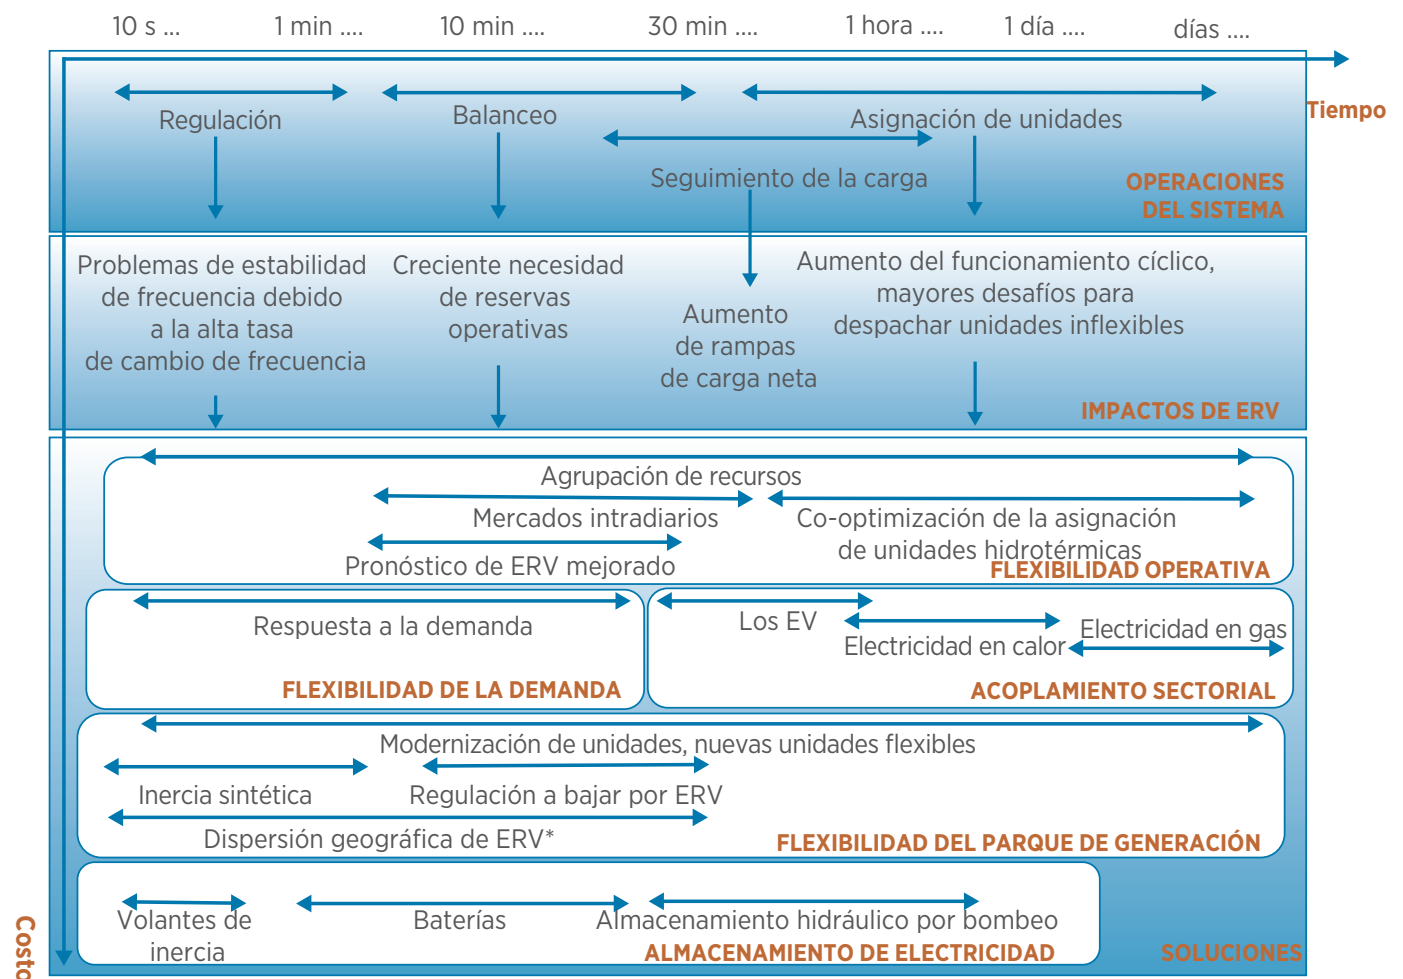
10 s ... 1 min .... 10 min .... 30 min .... 1 hora .... 1 día .... días ....

Tiempo

Regulación

Balanceo

Asignación de unidades

Seguimiento de la carga

OPERACIONES DEL SISTEMA

Problemas de estabilidad de frecuencia debido a la alta tasa de cambio de frecuencia

Creciente necesidad de reservas operativas

Aumento de rampas de carga neta

Aumento del funcionamiento cíclico, mayores desafíos para despachar unidades inflexibles

IMPACTOS DE ERV

Agrupación de recursos

Mercados intradiarios

Co-optimización de la asignación de unidades hidrotérmicas

Pronóstico de ERV mejorado

FLEXIBILIDAD OPERATIVA

Respuesta a la demanda

FLEXIBILIDAD DE LA DEMANDA

Los EV

Electricidad en calor

Electricidad en gas

ACOPLAMIENTO SECTORIAL

Modernización de unidades, nuevas unidades flexibles

Inercia sintética

Regulación a bajar por ERV

Dispersión geográfica de ERV*

FLEXIBILIDAD DEL PARQUE DE GENERACIÓN

Volantes de inercia

Baterías

Almacenamiento hidráulico por bombeo

ALMACENAMIENTO DE ELECTRICIDAD

SOLUCIONES

Costo